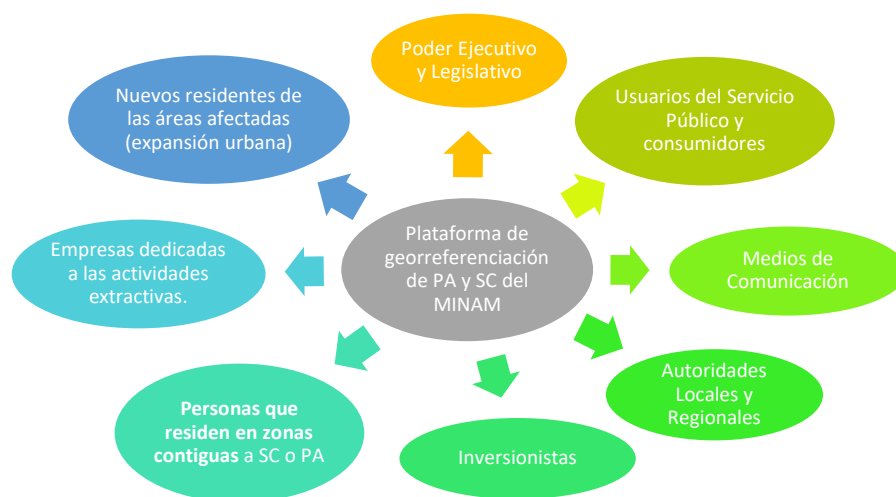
Poder Ejecutivo y Legislativo

Nuevos residentes de las áreas afectadas (expansión urbana)

Usuarios del Servicio Público y consumidores

Plataforma de georreferenciación de PA y SC del MINAM

Empresas dedicadas a las actividades extractivas.

Medios de Comunicación

Autoridades Locales y Regionales

Personas que residen en zonas contiguas a SC o PA

Inversionistas